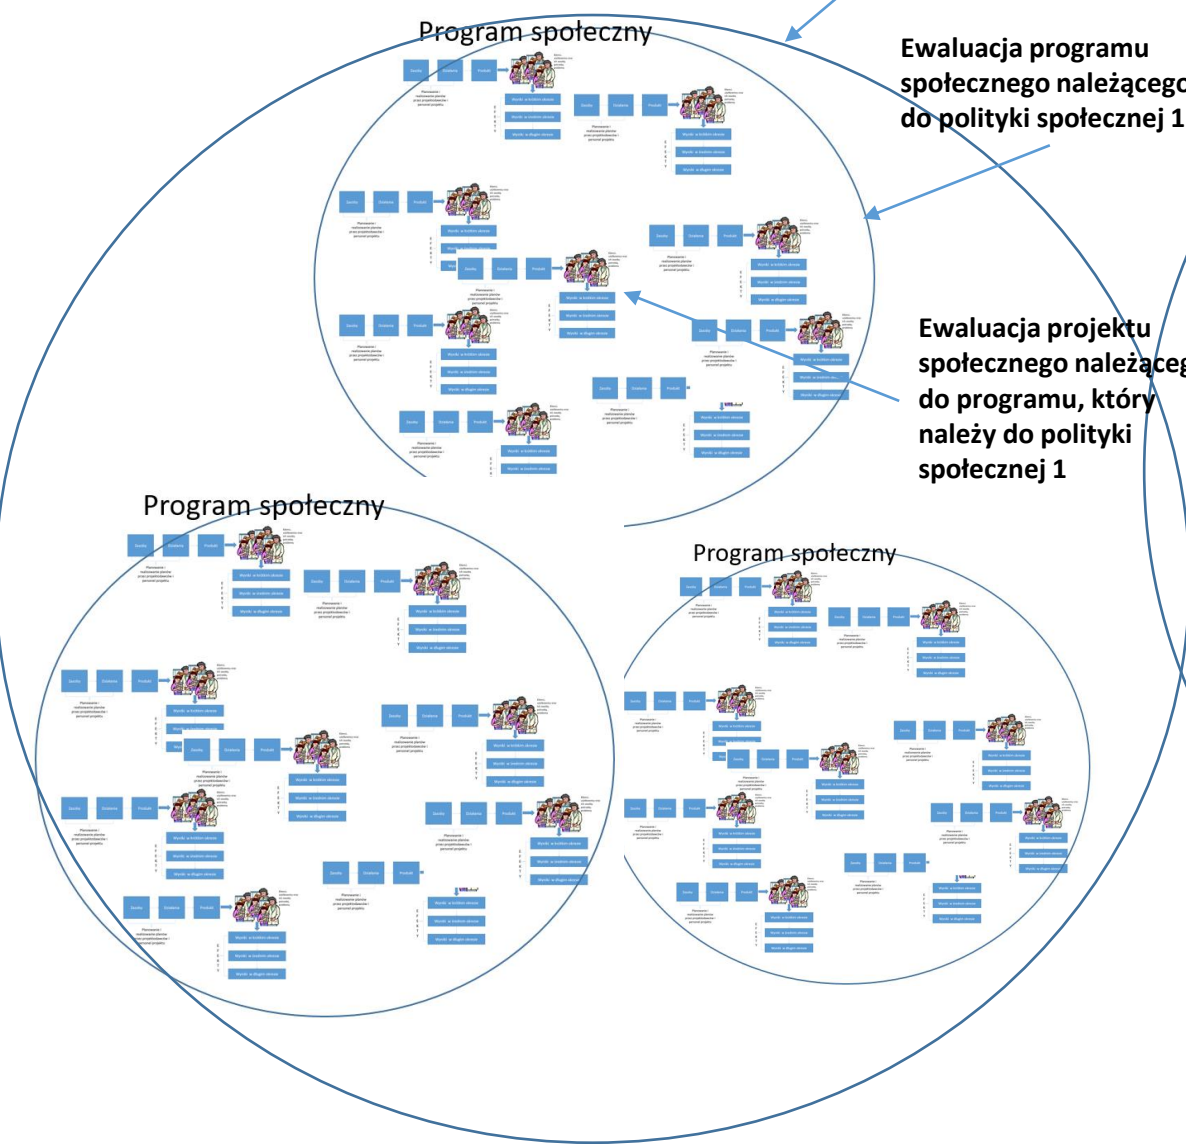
Program społeczny

Ewaluacja programu społecznego należącego do polityki społecznej 1

Ewaluacja projektu społecznego należącego do programu, który należy do polityki społecznej 1

Program społeczny

Program społeczny